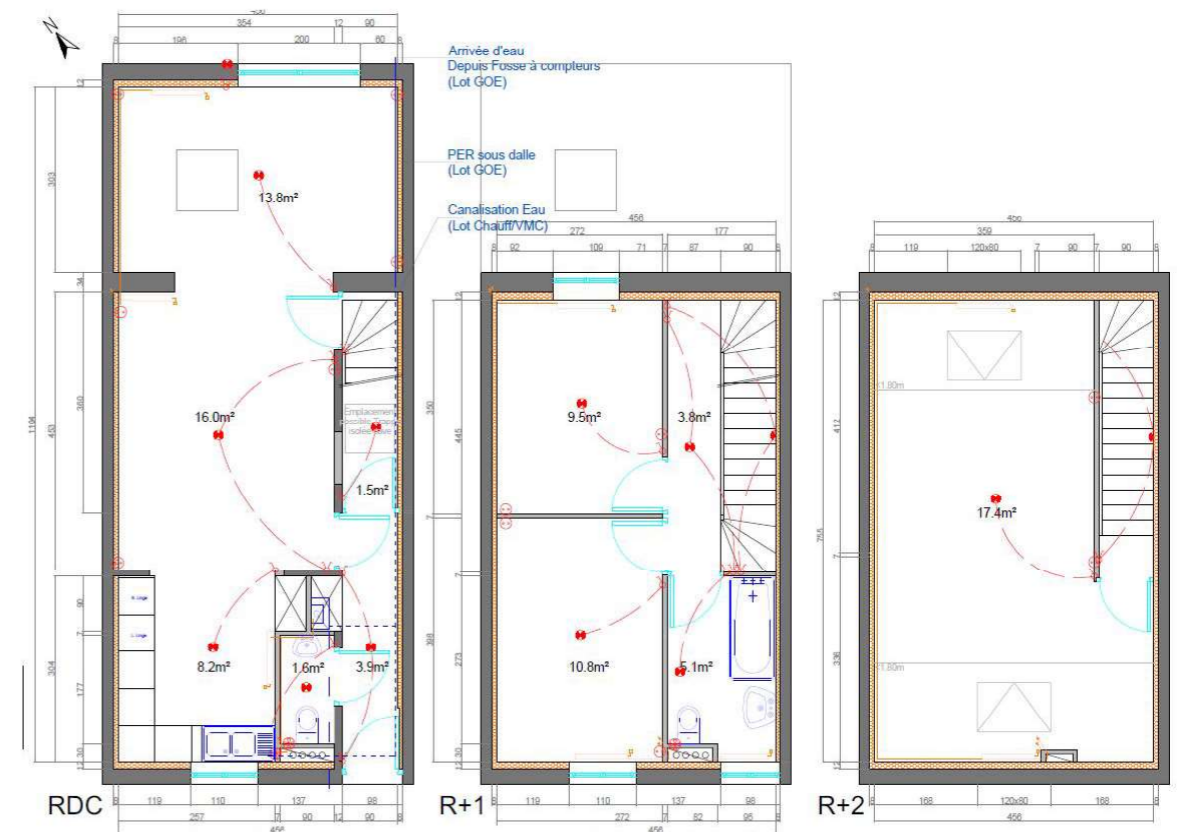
N
456
354 12 90
8 196 200 60 8

Arrivée d'eau
Depuis Fosse à compteurs
(Lot GOE)

PER sous dalle
(Lot GOE)

Canalisation Eau
(Lot Chauff/VMC)

12
303
34
380
453
1196
90
304
177
12 30

13.8m²
16.0m²
Emplacement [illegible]
1.5m²
8.2m²
1.6m²
3.9m²

RDC
8 119 110 137 98 8
257 7 90 12 90
456

456
8 92 272 109 71 7 87 177 90 8
12
350
445
7
7
398
273
12 30
9.5m²
3.8m²
10.8m²
5.1m²
R+1
8 119 110 137 98 8
272 7 82 95
456

456
359
8 119 120x80 7 90 7 90 8
12
1.80m
417
755
7
336
1.80m
17.4m²
R+2
8 168 120x80 168 8
456